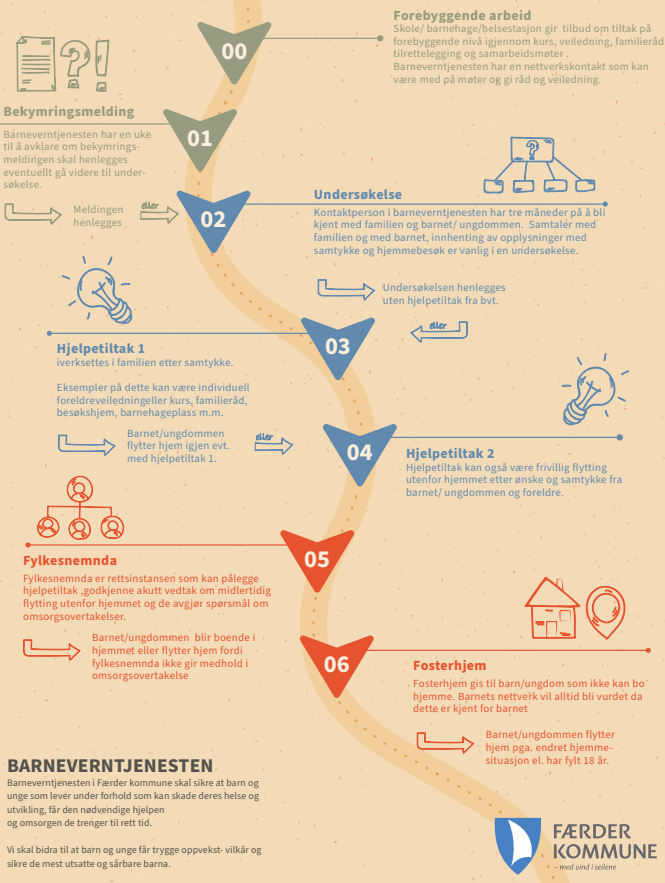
00

Forebyggende arbeid

Skole/ barnehage/helsestasjon gir tilbud om tiltak på forebyggende nivå igjennom kurs, veiledning, familieråd, tilrettelegging og samarbeidsmøter . Barneverntjenesten har en nettverkskontakt som kan være med på møter og gi råd og veiledning.

Bekymringsmelding

01

Barneverntjenesten har en uke til å avklare om bekymringsmeldingen skal henlegges eventuelt gå videre til undersøkelse.

Meldingen henlegges

eller

02

Undersøkelse

Kontaktperson i barneverntjenesten har tre måneder på å bli kjent med familien og barnet/ ungdommen. Samtaler med familien og med barnet, innhenting av opplysninger med samtykke og hjemmebesøk er vanlig i en undersøkelse.

Undersøkelsen henlegges uten hjelpetiltak fra bvt.

eller

Hjelpetiltak 1

iverksettes i familien etter samtykke.

03

Eksempler på dette kan være individuell foreldreveiledningeller kurs, familieråd, besøkshjem, barnehageplass m.m.

Barnet/ungdommen flytter hjem igjen evt. med hjelpetiltak 1.

eller

04

Hjelpetiltak 2

Hjelpetiltak kan også være frivillig flytting utenfor hjemmet etter ønske og samtykke fra barnet/ ungdommen og foreldre.

Fylkesnemnda

05

Fylkesnemnda er rettsinstansen som kan pålegge hjelpetiltak ,godkjenne akutt vedtak om midlertidig flytting utenfor hjemmet og de avgjør spørsmål om omsorgsovertakelser.

Barnet/ungdommen blir boende i hjemmet eller flytter hjem fordi fylkesnemnda ikke gir medhold i omsorgsovertakelse

06

Fosterhjem

Fosterhjem gis til barn/ungdom som ikke kan bo hjemme. Barnets nettverk vil alltid bli vurdet da dette er kjent for barnet

Barnet/ungdommen flytter hjem pga. endret hjemmesituasjon el. har fylt 18 år.

BARNEVERNTJENESTEN

Barneverntjenesten i Færder kommune skal sikre at barn og unge som lever under forhold som kan skade deres helse og utvikling, får den nødvendige hjelpen og omsorgen de trenger til rett tid.

Vi skal bidra til at barn og unge får trygge oppvekst- vilkår og sikre de mest utsatte og sårbare barna.

FÆRDER KOMMUNE
- med vind i seilene